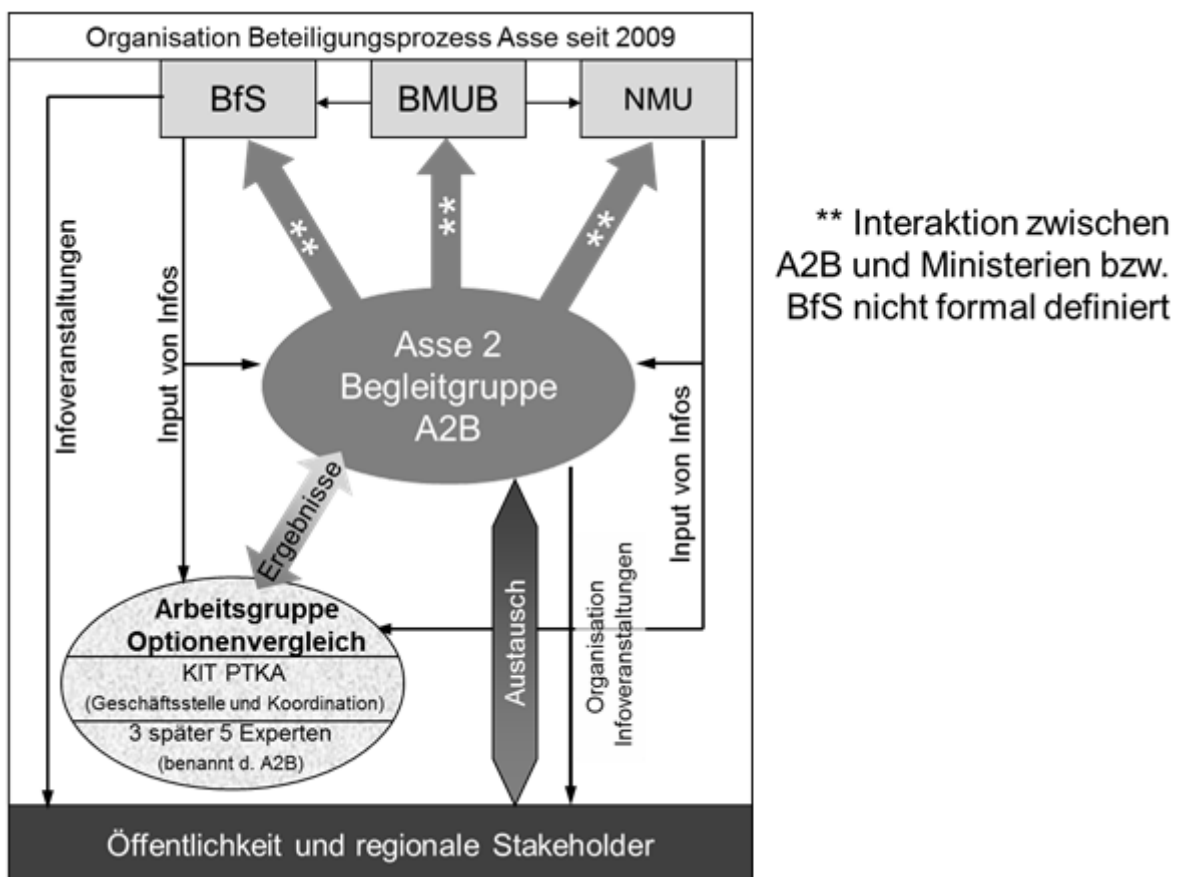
Organisation Beteiligungsprozess Asse seit 2009

BfS

BMUB

NMU

**

**

**

Infoveranstaltungen

Input von Infos

Asse 2 Begleitgruppe A2B

Input von Infos

Ergebnisse

Austausch

Organisation Infoveranstaltungen

Arbeitsgruppe Optionenvergleich

KIT PTKA (Geschäftsstelle und Koordination)

3 später 5 Experten (benannt d. A2B)

Öffentlichkeit und regionale Stakeholder

** Interaktion zwischen A2B und Ministerien bzw. BfS nicht formal definiert